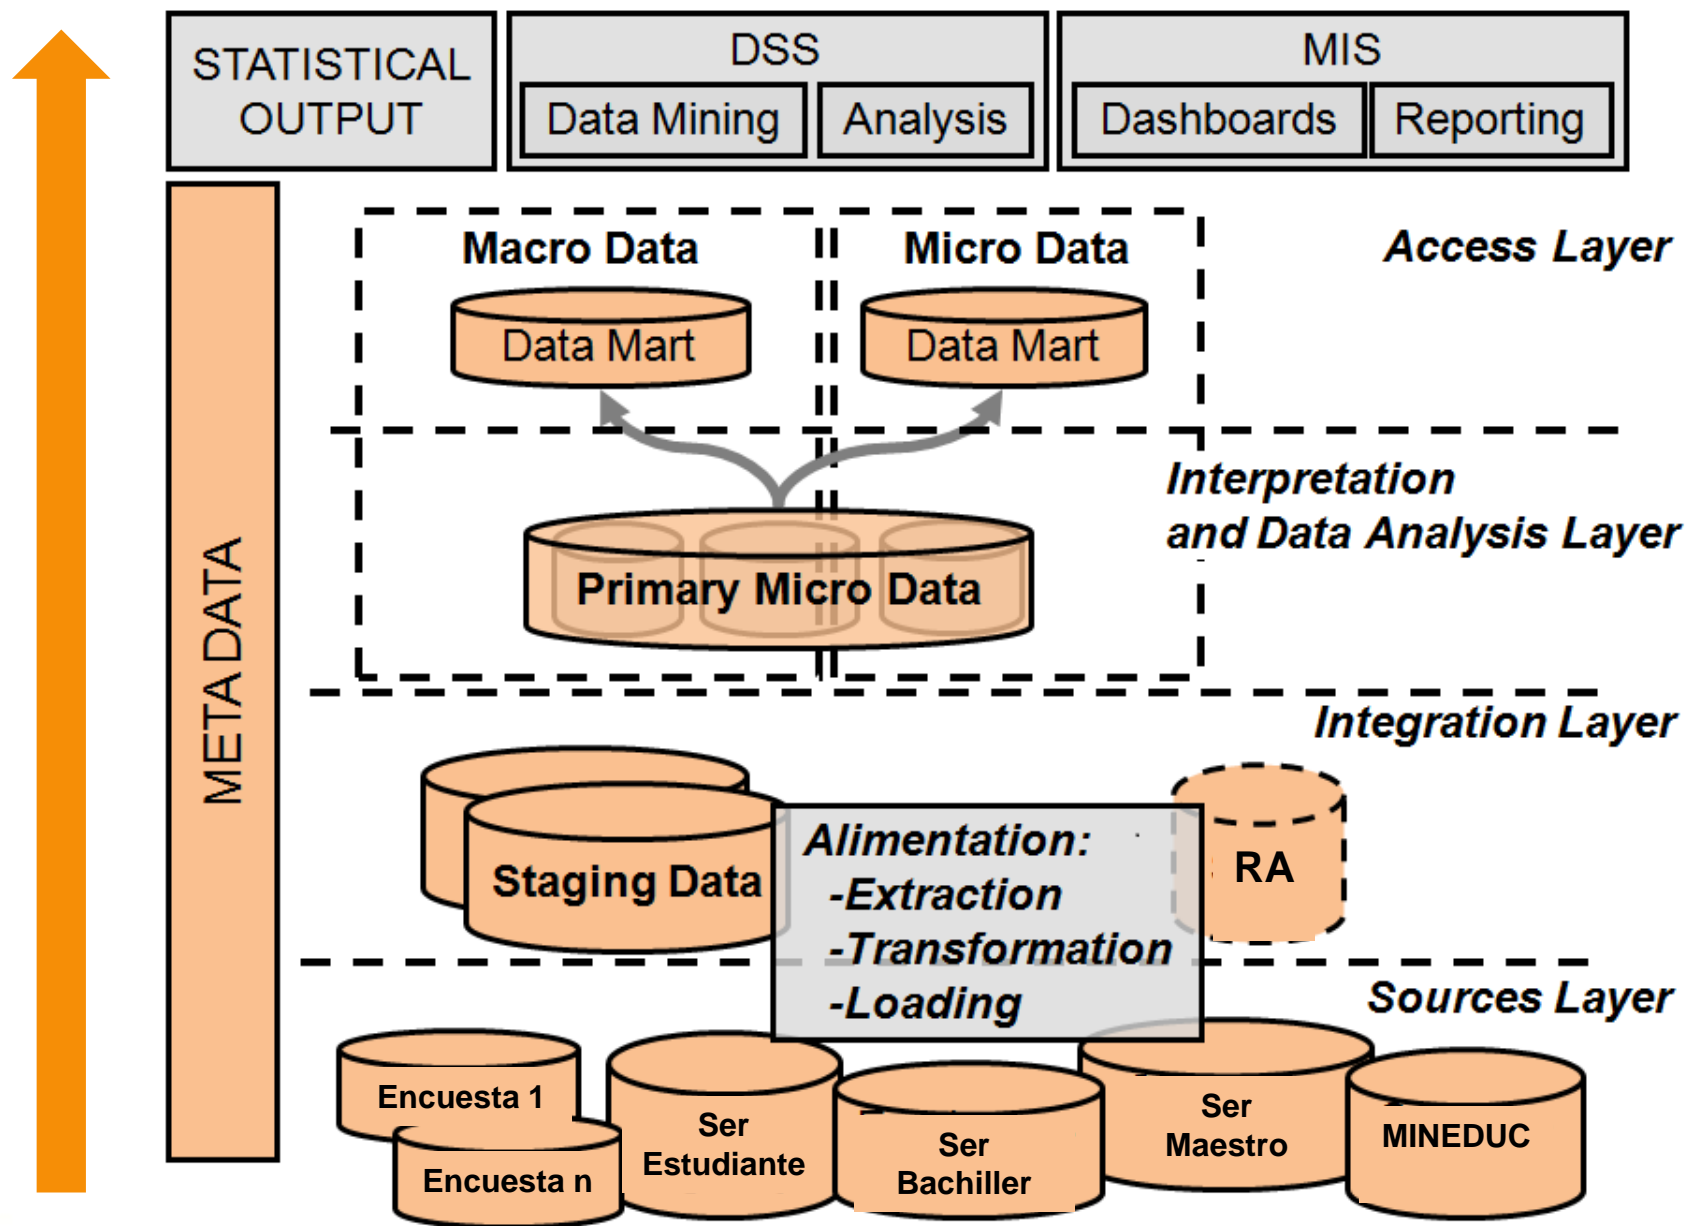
STATISTICAL OUTPUT

DSS

Data Mining

Analysis

MIS

Dashboards

Reporting

META DATA

Macro Data

Data Mart

Micro Data

Data Mart

Access Layer

Interpretation and Data Analysis Layer

Primary Micro Data

Integration Layer

Staging Data

Alimentation:
-Extraction
-Transformation
-Loading

RA

Sources Layer

Encuesta 1

Encuesta n

Ser Estudiante

Ser Bachiller

Ser Maestro

MINEDUC